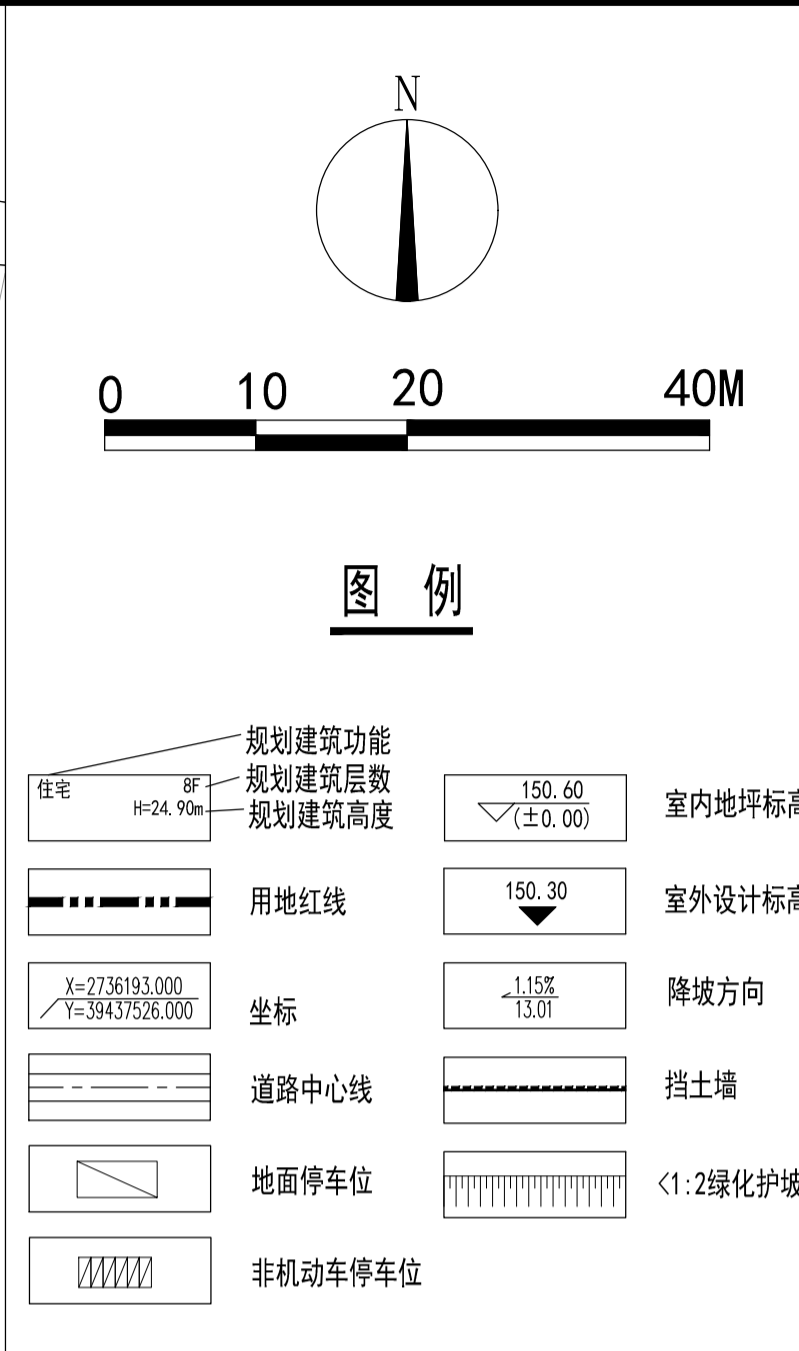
N

0 10 20 40M

图 例

住宅 8F H=24.90m

规划建筑功能
规划建筑层数
规划建筑高度

150.60 (±0.00)

室内地坪标高

用地红线

150.30

室外设计标高

X=2736193.000 Y=39437526.000

坐标

$\frac{1.15\%}{13.01}$

降坡方向

道路中心线

挡土墙

地面停车位

<1:2绿化护坡

非机动车停车位